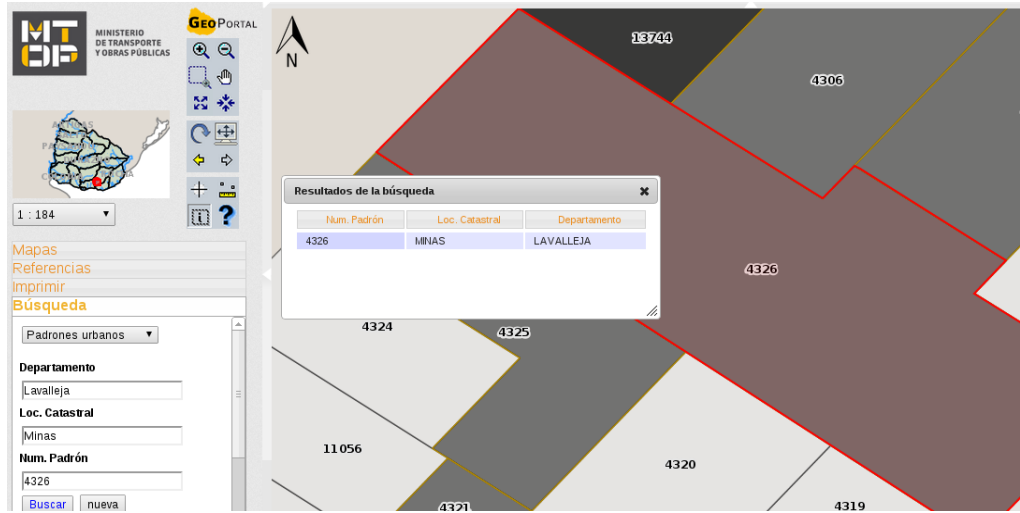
MTOP MINISTERIO DE TRANSPORTE Y OBRAS PÚBLICAS

GEOPORTAL

N

1 : 184

Mapas
Referencias
Imprimir
Búsqueda

Padrones urbanos

Departamento
Lavalleja
Loc. Catastral
Minas
Num. Padrón
4326
Buscar nueva

13744
4306

Resultados de la búsqueda

| Num. Padrón | Loc. Catastral | Departamento |
|---|---|---|
| 4326 | MINAS | LAVALLEJA |

4326
4324
4325
11056
4320
4321
4319